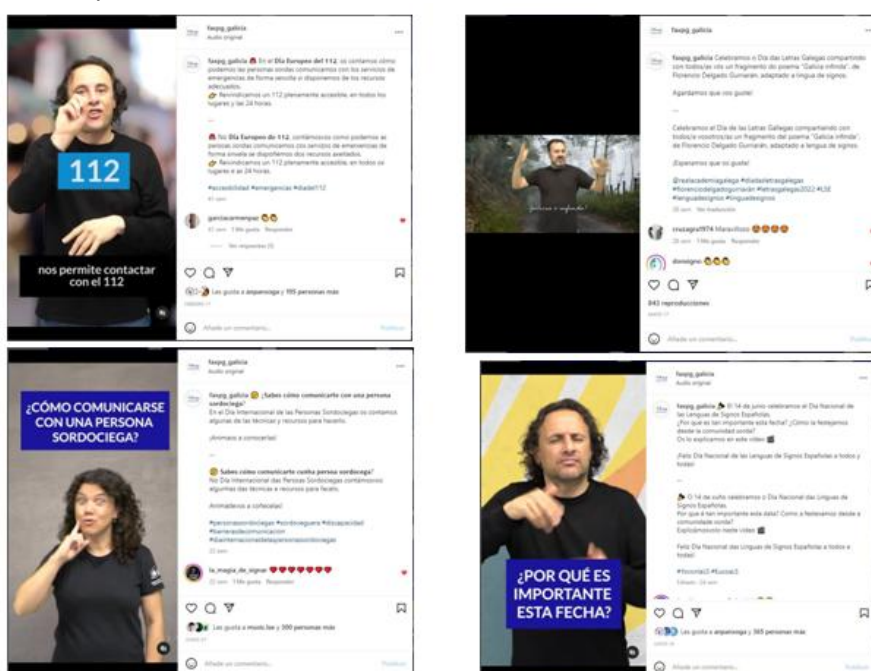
faxpg_galicia
Audio original

faxpg_galicia En el Día Europeo del 112, os contamos cómo podemos las personas sordas comunicarnos con los servicios de emergencias de forma sencilla si disponemos de los recursos adecuados.
Reivindicamos un 112 plenamente accesible, en todos los lugares y las 24 horas.

No Día Europeo do 112, contámosvos como podemos as persoas xordas comunicarnos cos servizos de emerxencias de forma sinxela se dispomos dos recursos axeitados.
Reivindicamos un 112 plenamente accesible, en todos os lugares e as 24 horas.

#accesibilidad #emergencias #dia del 112

ganzacarmenpaz

Ver respuestas (1)

Les gusta a anpanioga y 195 personas más

Añade un comentario...
Publicar

112
nos permite contactar con el 112

faxpg_galicia
faxpg_galicia Celebramos o Día das Letras Galegas compartindo con todos/as vós un fragmento do poema "Galicia infinda", de Florencio Delgado Gurriarán, adaptado a lingua de signos.

Agardamos que vos guste!

Celebramos el Día de las Letras Gallegas compartiendo con todos/a vosotros/as un fragmento del poema "Galicia infinda", de Florencio Delgado Gurriarán, adaptado a lengua de signos.

¡Esperamos que os guste!

@realacademiagalega #diadasletrasgalegas #florenciodelgadogurriaran #letrasgalegas2022 #LSE #linguadesignos #linguadesignos

cruzagro1974 Maravilloso
donsigno

843 reproducciones

Añade un comentario...
Publicar

faxpg_galicia
Audio original

faxpg_galicia ¿Sabes cómo comunicarte con una persona sordociega?
En el Día Internacional de las Personas Sordociegas os contamos algunas de las técnicas y recursos para hacerlo.

¡Animaos a conocerlas!

Sabes como comunicarte cunha persoa xordocega?
No Día Internacional das Persoas Xordocegas contámosvos algunhas das técnicas e recursos para facelo.

Animádevos a coñecelas!

#personassordociegas #sordoceguera #discapacidad #barrerasdecomunicacion #diainternacionaldelaspersonassordociegas

la_magia_de_signar

Les gusta a mosic.lse y 300 personas más

Añade un comentario...
Publicar

¿CÓMO COMUNICARSE CON UNA PERSONA SORDOCIEGA?

faxpg_galicia
Audio original

faxpg_galicia El 14 de junio celebramos el Día Nacional de las Lenguas de Signos Españolas.
¿Por qué es tan importante esta fecha? ¿Cómo la festejamos desde la comunidad sorda?
Os lo explicamos en este vídeo

¡Feliz Día Nacional de las Lenguas de Signos Españolas a todos y todas!

O 14 de xuño celebramos o Día Nacional das Linguas de Signos Españolas.
Por que é tan importante esta data? Como a festexamos desde a comunidade xorda?
Explicámosvolo neste vídeo

Feliz Día Nacional das Linguas de Signos Españolas a todos e todas!

Les gusta a anpanioga y 305 personas más

Añade un comentario...
Publicar

¿POR QUÉ ES IMPORTANTE ESTA FECHA?